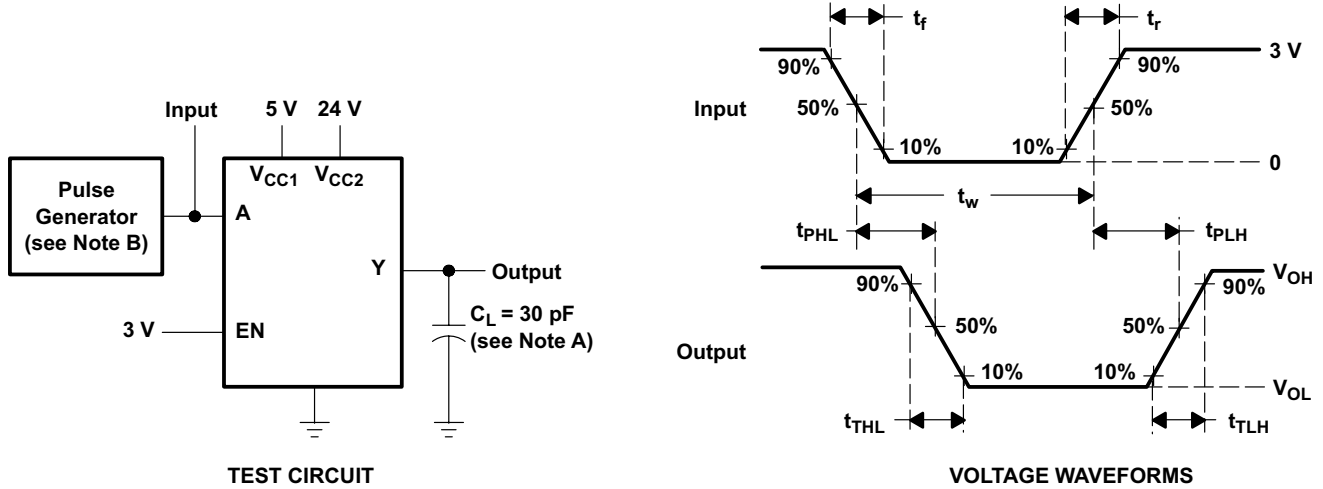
Input

5 V

24 V

Pulse Generator (see Note B)

A

$V_{CC1}$

$V_{CC2}$

Y

Output

3 V

EN

$C_L$ = 30 pF (see Note A)

TEST CIRCUIT

$t_f$

$t_r$

90%

90%

3 V

Input

50%

50%

10%

10%

0

$t_w$

$t_{PHL}$

$t_{PLH}$

90%

$V_{OH}$

90%

50%

50%

Output

10%

10%

$V_{OL}$

$t_{THL}$

$t_{TLH}$

VOLTAGE WAVEFORMS